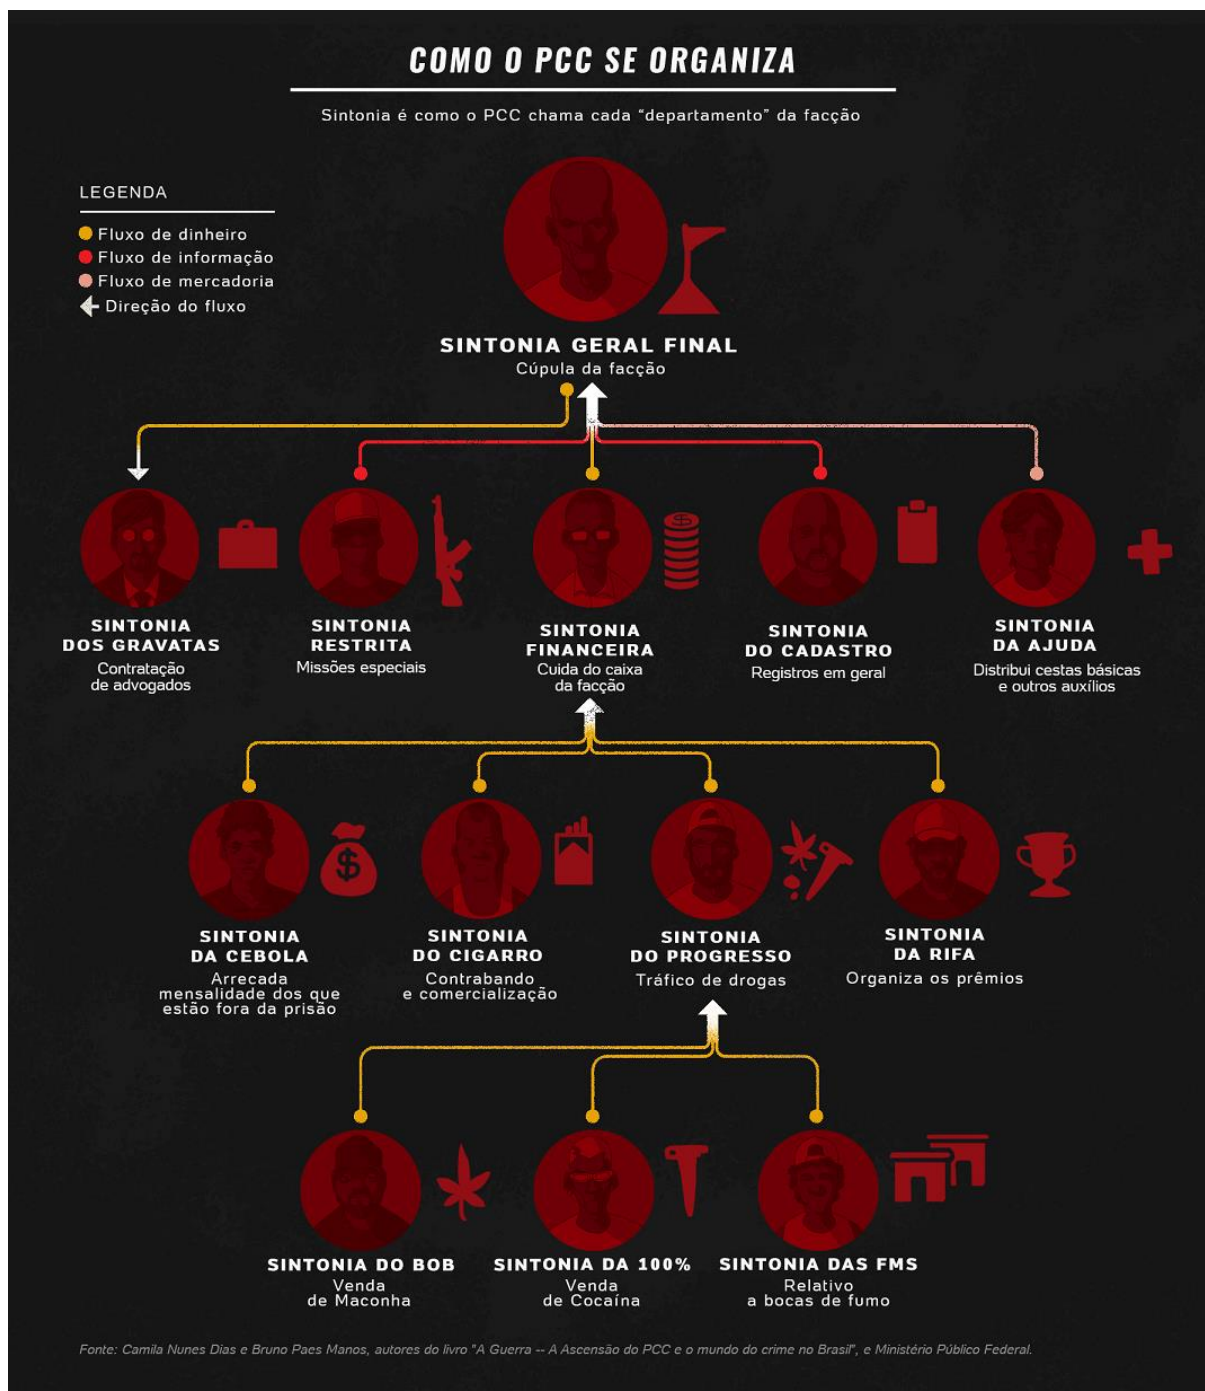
COMO O PCC SE ORGANIZA

Sintonia é como o PCC chama cada "departamento" da facção

LEGENDA
Fluxo de dinheiro
Fluxo de informação
Fluxo de mercadoria
Direção do fluxo

SINTONIA GERAL FINAL
Cúpula da facção

SINTONIA DOS GRAVATAS
Contratação de advogados

SINTONIA RESTRITA
Missões especiais

SINTONIA FINANCEIRA
Cuida do caixa da facção

SINTONIA DO CADASTRO
Registros em geral

SINTONIA DA AJUDA
Distribui cestas básicas e outros auxílios

SINTONIA DA CEBOLA
Arrecada mensalidade dos que estão fora da prisão

SINTONIA DO CIGARRO
Contrabando e comercialização

SINTONIA DO PROGRESSO
Tráfico de drogas

SINTONIA DA RIFA
Organiza os prêmios

SINTONIA DO BOB
Venda de Maconha

SINTONIA DA 100%
Venda de Cocaína

SINTONIA DAS FMS
Relativo a bocas de fumo

Fonte: Camila Nunes Dias e Bruno Paes Manos, autores do livro "A Guerra -- A Ascensão do PCC e o mundo do crime no Brasil", e Ministério Público Federal.